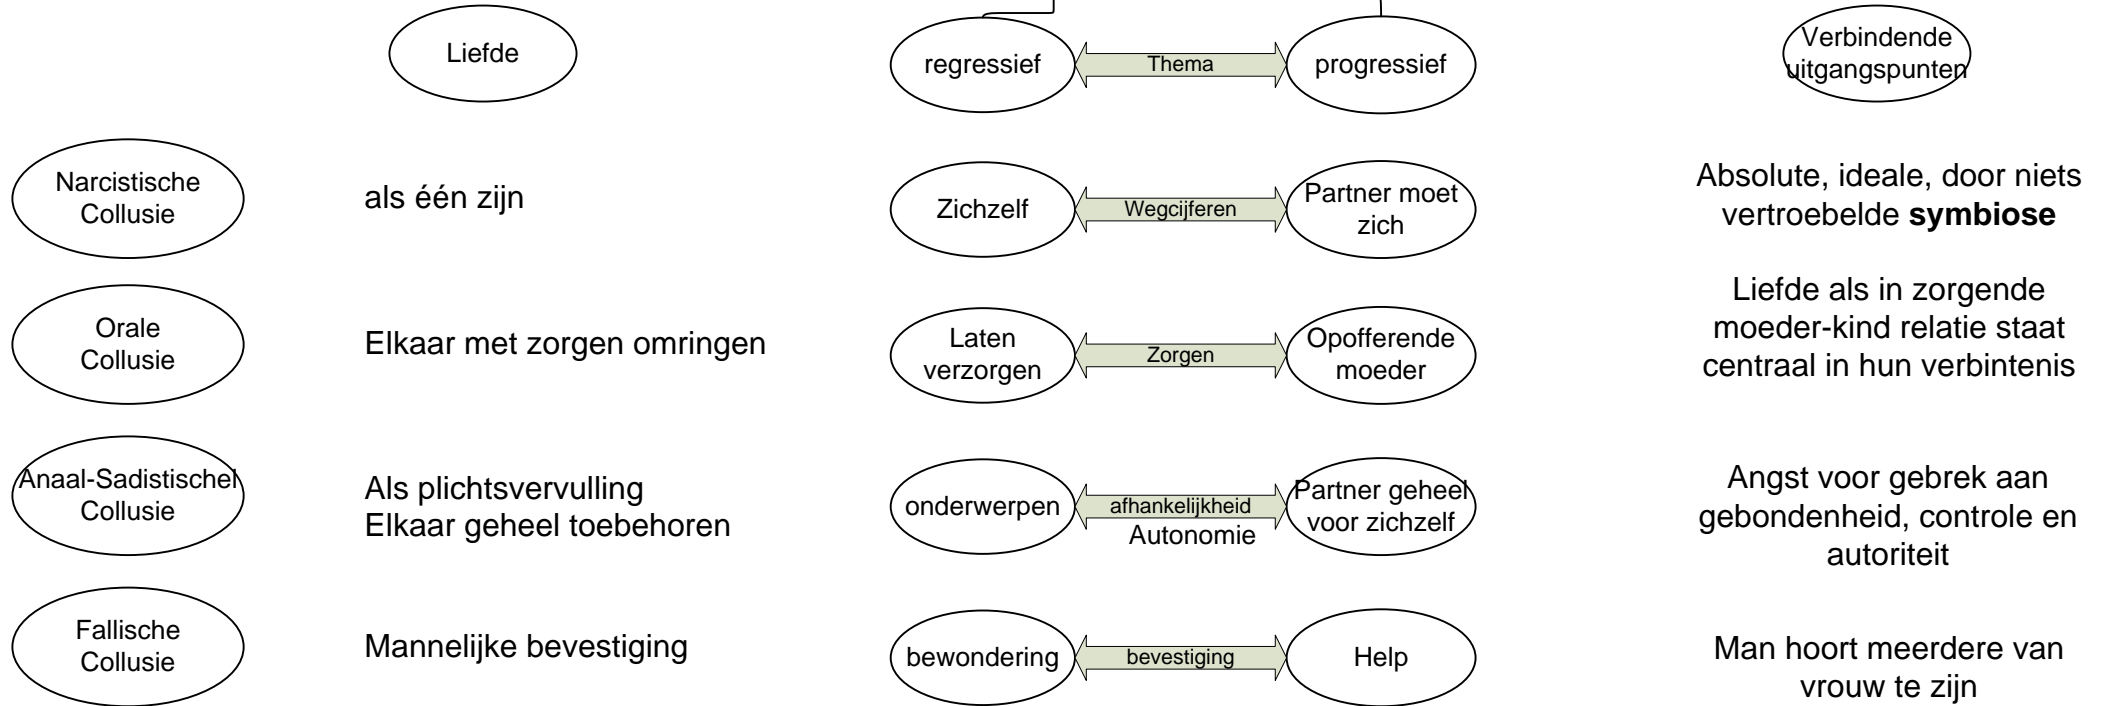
Liefde

regressief

Thema

progressief

Verbindende uitgangspunten

Narcistische Collusie

als één zijn

Zichzelf

Wegcijferen

Partner moet zich

Absolute, ideale, door niets vertroebelde **symbiose**

Orale Collusie

Elkaar met zorgen omringen

Laten verzorgen

Zorgen

Opofferende moeder

Liefde als in zorgende moeder-kind relatie staat centraal in hun verbintenis

Anaal-Sadistischel Collusie

Als plichtsvervulling
Elkaar geheel toebehoren

onderwerpen

afhankelijkheid

Autonomie

Partner geheel voor zichzelf

Angst voor gebrek aan gebondenheid, controle en autoriteit

Fallische Collusie

Mannelijke bevestiging

bewondering

bevestiging

Help

Man hoort meerdere van vrouw te zijn